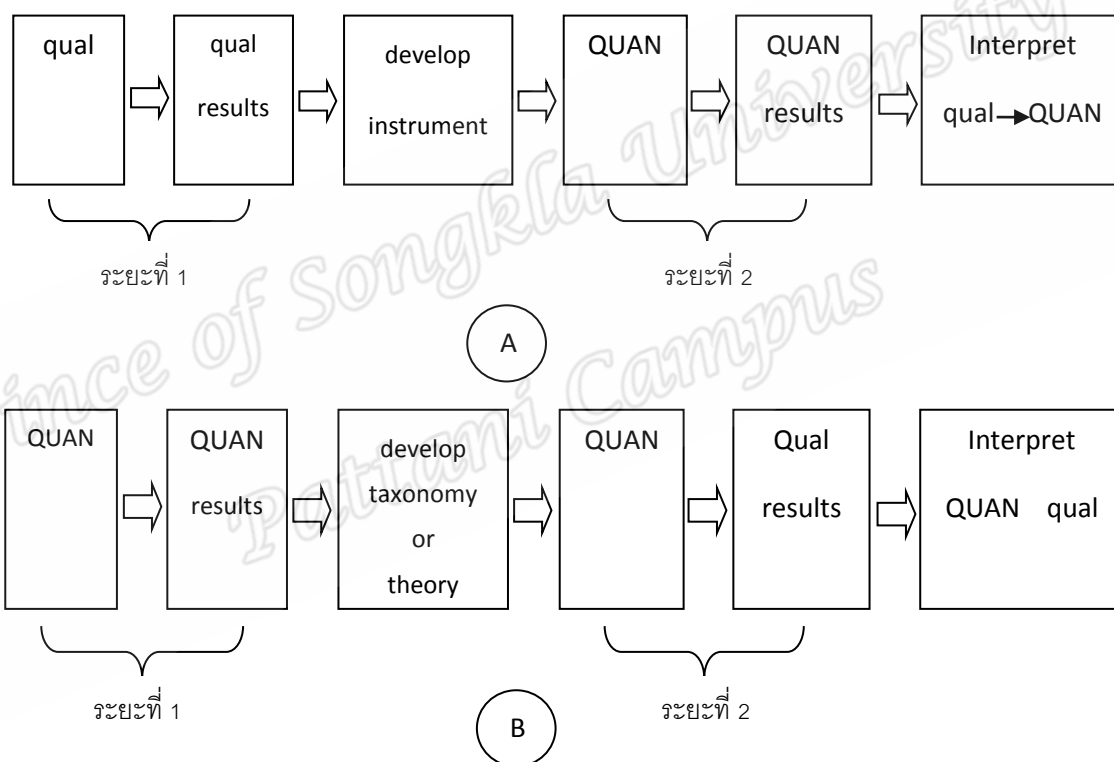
qual

qual results

develop instrument

QUAN

QUAN results

Interpret qual → QUAN

ระยะที่ 1

ระยะที่ 2

A

QUAN

QUAN results

develop taxonomy or theory

QUAN

Qual results

Interpret QUAN qual

ระยะที่ 1

ระยะที่ 2

B

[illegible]nce of Songkla University Pattani Campus